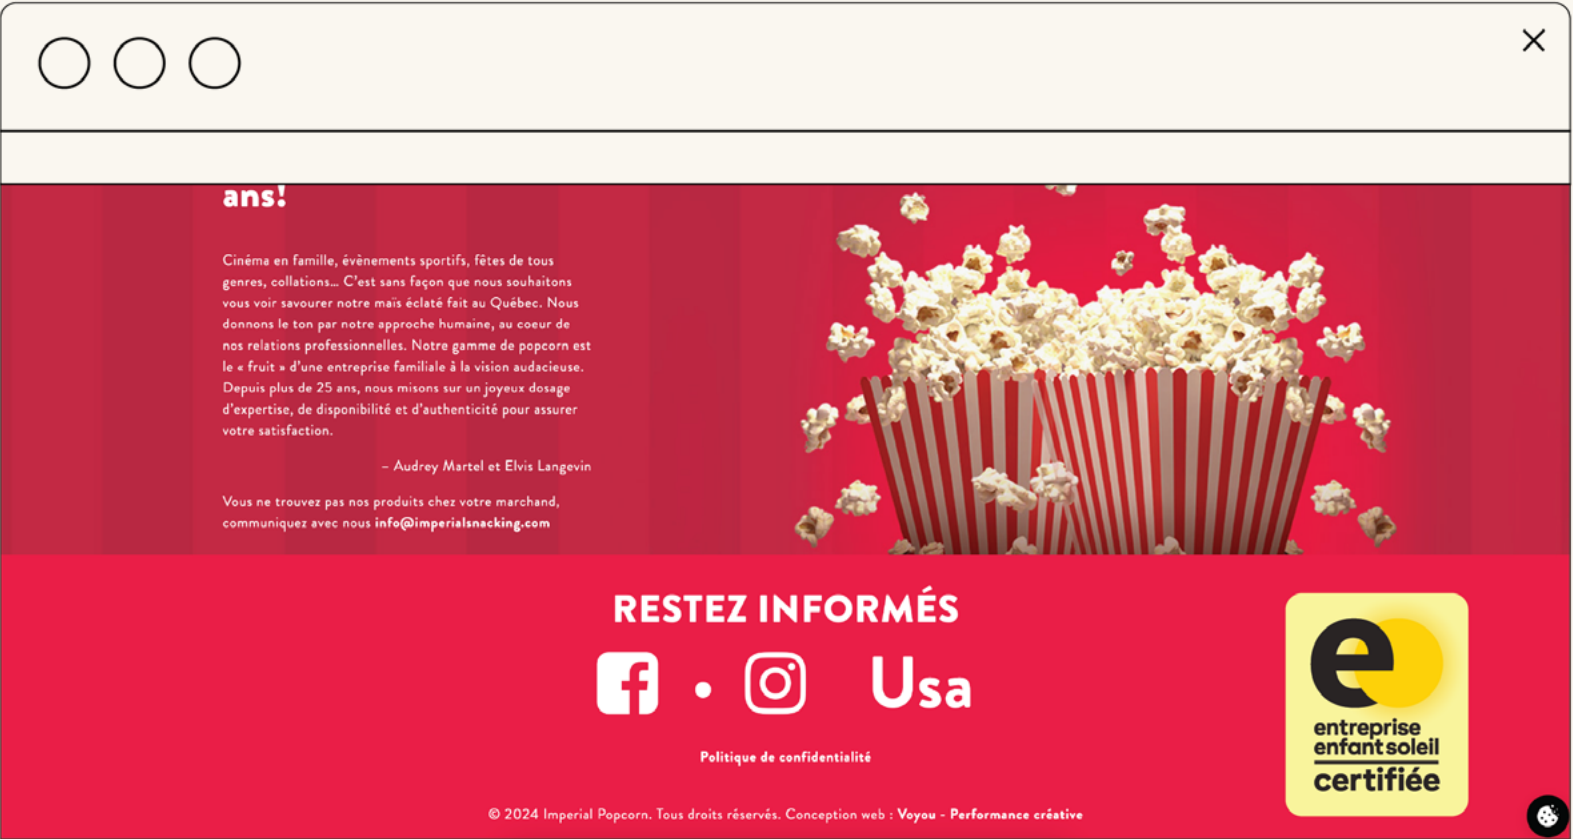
ans!

Cinéma en famille, évènements sportifs, fêtes de tous genres, collations… C'est sans façon que nous souhaitons vous voir savourer notre maïs éclaté fait au Québec. Nous donnons le ton par notre approche humaine, au coeur de nos relations professionnelles. Notre gamme de popcorn est le « fruit » d'une entreprise familiale à la vision audacieuse. Depuis plus de 25 ans, nous misons sur un joyeux dosage d'expertise, de disponibilité et d'authenticité pour assurer votre satisfaction.

– Audrey Martel et Elvis Langevin

Vous ne trouvez pas nos produits chez votre marchand, communiquez avec nous info@imperialsnacking.com

RESTEZ INFORMÉS

•

Usa

Politique de confidentialité

© 2024 Imperial Popcorn. Tous droits réservés. Conception web : Voyou - Performance créative

e

entreprise enfant soleil certifiée